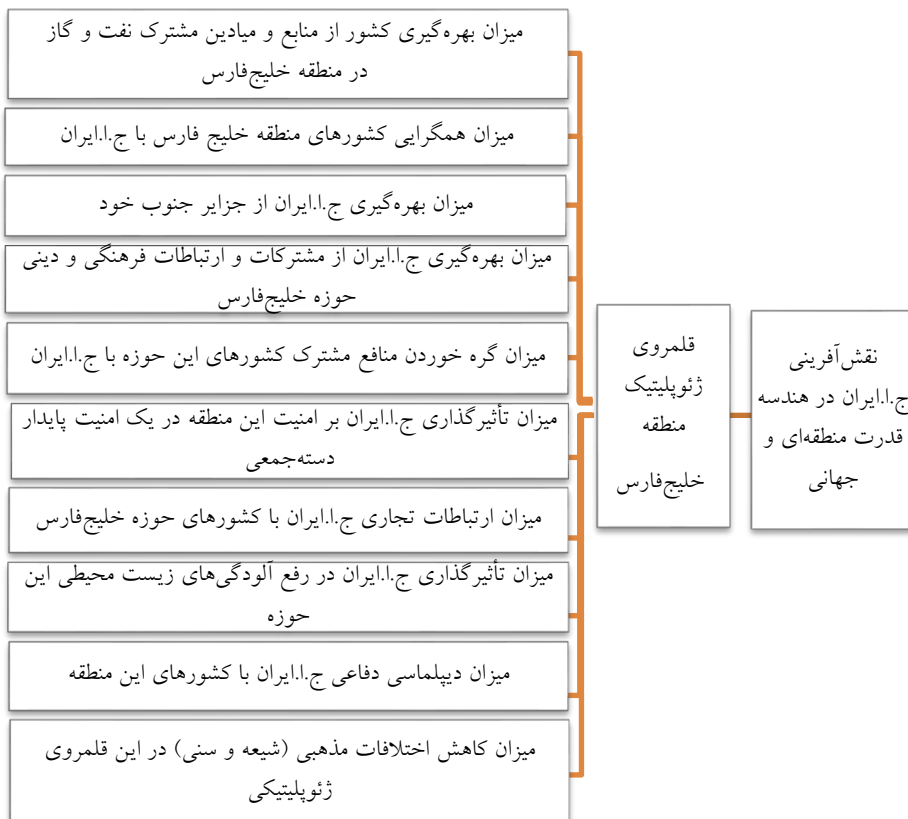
نقش‌آفرینی ج.ا.ایران در هندسه قدرت منطقه‌ای و جهانی

قلمروی ژئوپلیتیک منطقه خلیج‌فارس

میزان بهره‌گیری کشور از منابع و میادین مشترک نفت و گاز در منطقه خلیج‌فارس

میزان همگرایی کشورهای منطقه خلیج فارس با ج.ا.ایران

میزان بهره‌گیری ج.ا.ایران از جزایر جنوب خود

میزان بهره‌گیری ج.ا.ایران از مشترکات و ارتباطات فرهنگی و دینی حوزه خلیج‌فارس

میزان گره خوردن منافع مشترک کشورهای این حوزه با ج.ا.ایران

میزان تأثیرگذاری ج.ا.ایران بر امنیت این منطقه در یک امنیت پایدار دسته‌جمعی

میزان ارتباطات تجاری ج.ا.ایران با کشورهای حوزه خلیج‌فارس

میزان تأثیرگذاری ج.ا.ایران در رفع آلودگی‌های زیست محیطی این حوزه

میزان دیپلماسی دفاعی ج.ا.ایران با کشورهای این منطقه

میزان کاهش اختلافات مذهبی (شیعه و سنی) در این قلمروی ژئوپلیتیکی